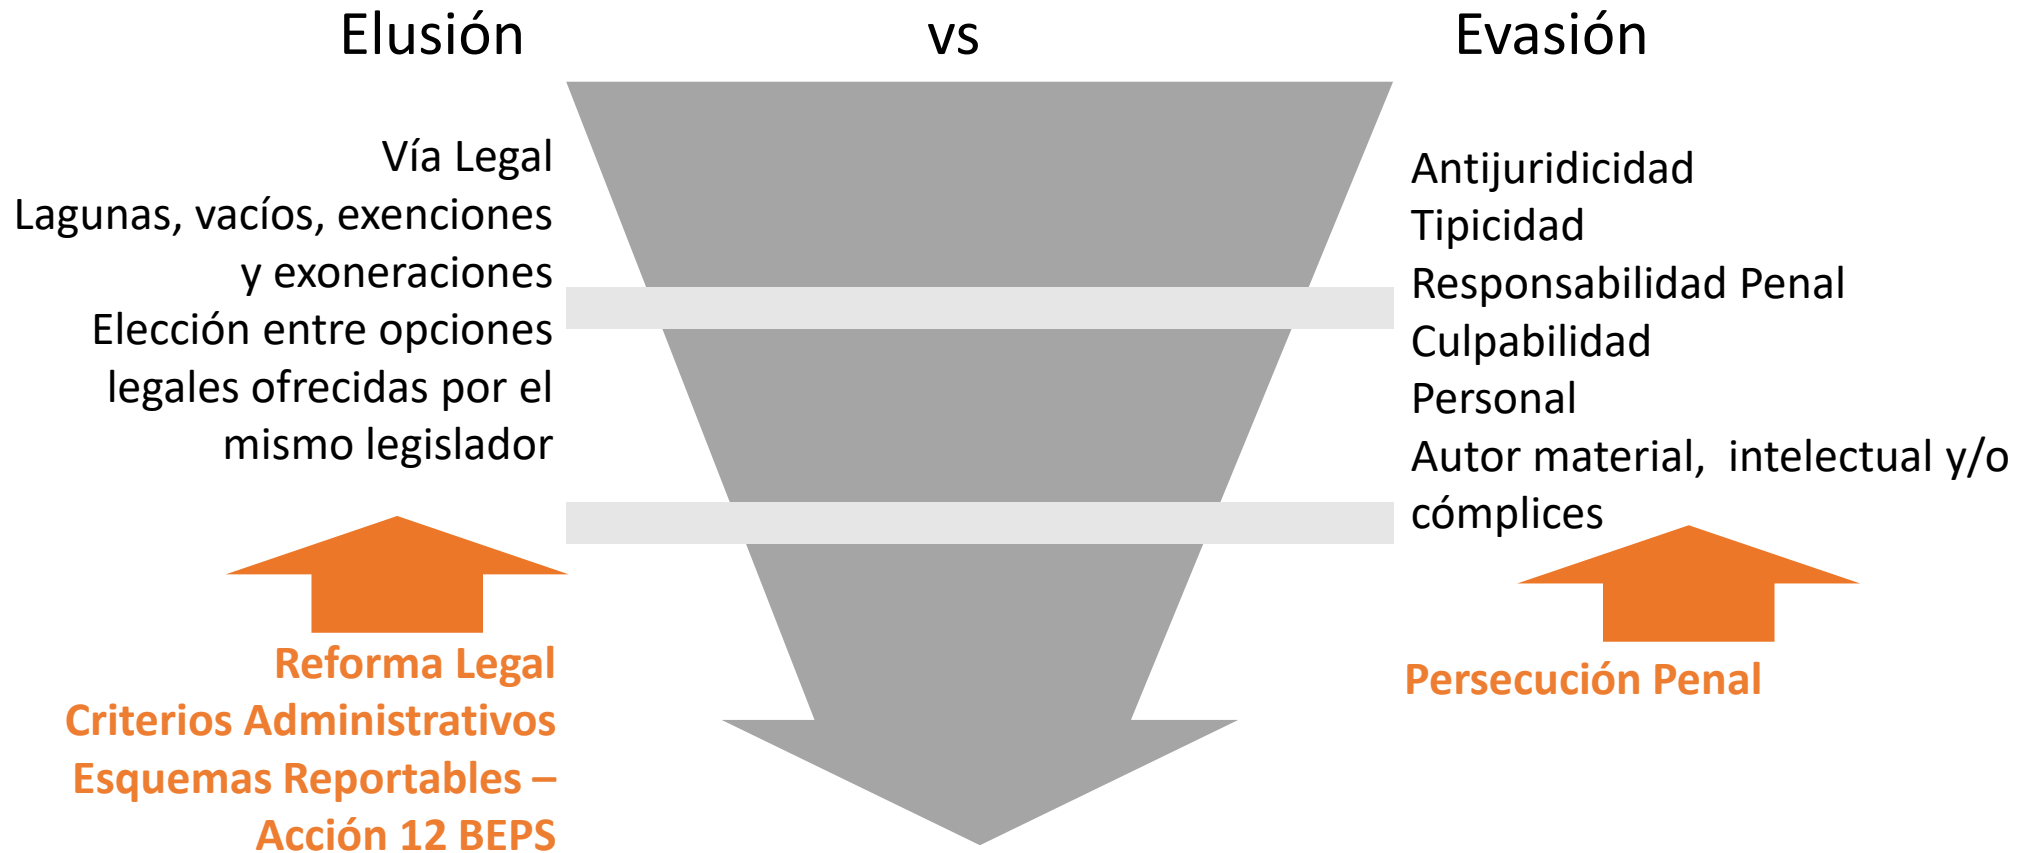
Elusión vs Evasión

Vía Legal
Lagunas, vacíos, exenciones y exoneraciones
Elección entre opciones legales ofrecidas por el mismo legislador

Reforma Legal
Criterios Administrativos
Esquemas Reportables – Acción 12 BEPS

Antijuridicidad
Tipicidad
Responsabilidad Penal
Culpabilidad
Personal
Autor material, intelectual y/o cómplices

Persecución Penal